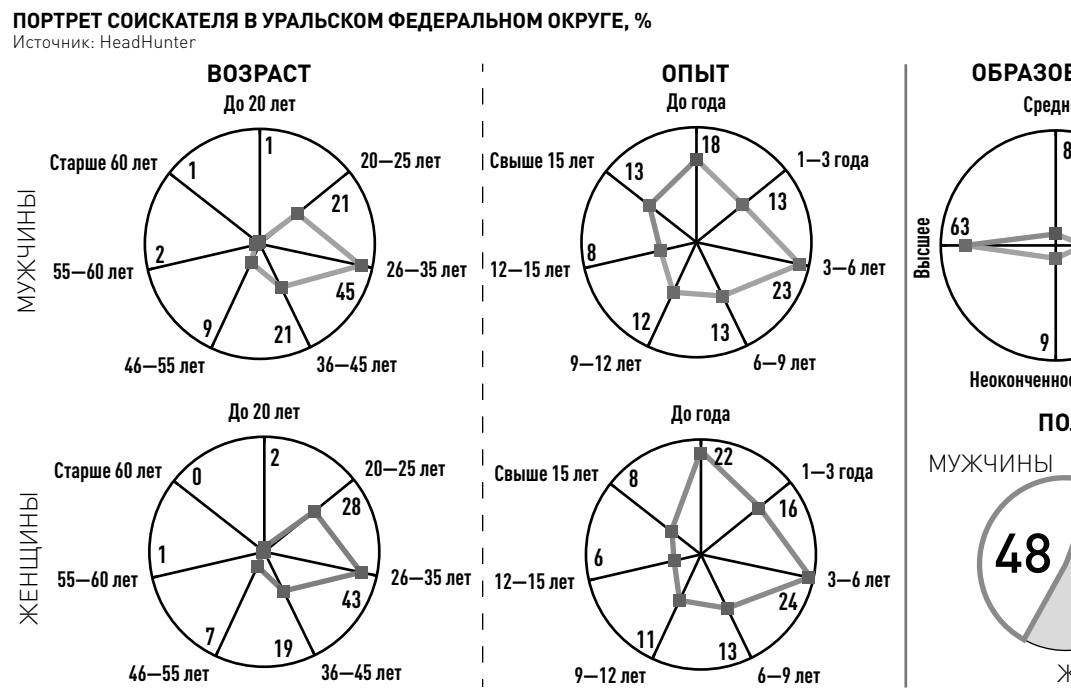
ПОРТРЕТ СОИСКАТЕЛЯ В УРАЛЬСКОМ ФЕДЕРАЛЬНОМ ОКРУГЕ, %
Источник: HeadHunter

ВОЗРАСТ

МУЖЧИНЫ

До 20 лет
1
20—25 лет
21
26—35 лет
45
36—45 лет
21
46—55 лет
9
55—60 лет
2
Старше 60 лет
1

ЖЕНЩИНЫ

До 20 лет
2
20—25 лет
28
26—35 лет
43
36—45 лет
19
46—55 лет
7
55—60 лет
1
Старше 60 лет
0

ОПЫТ

До года
18
1—3 года
13
3—6 лет
23
6—9 лет
13
9—12 лет
12
12—15 лет
8
Свыше 15 лет
13

До года
22
1—3 года
16
3—6 лет
24
6—9 лет
13
9—12 лет
11
12—15 лет
6
Свыше 15 лет
8

ОБРАЗОВ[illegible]
Средн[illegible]
8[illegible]
Высшее
63
9
Неоконченно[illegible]

ПО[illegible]
МУЖЧИНЫ
48
Ж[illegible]